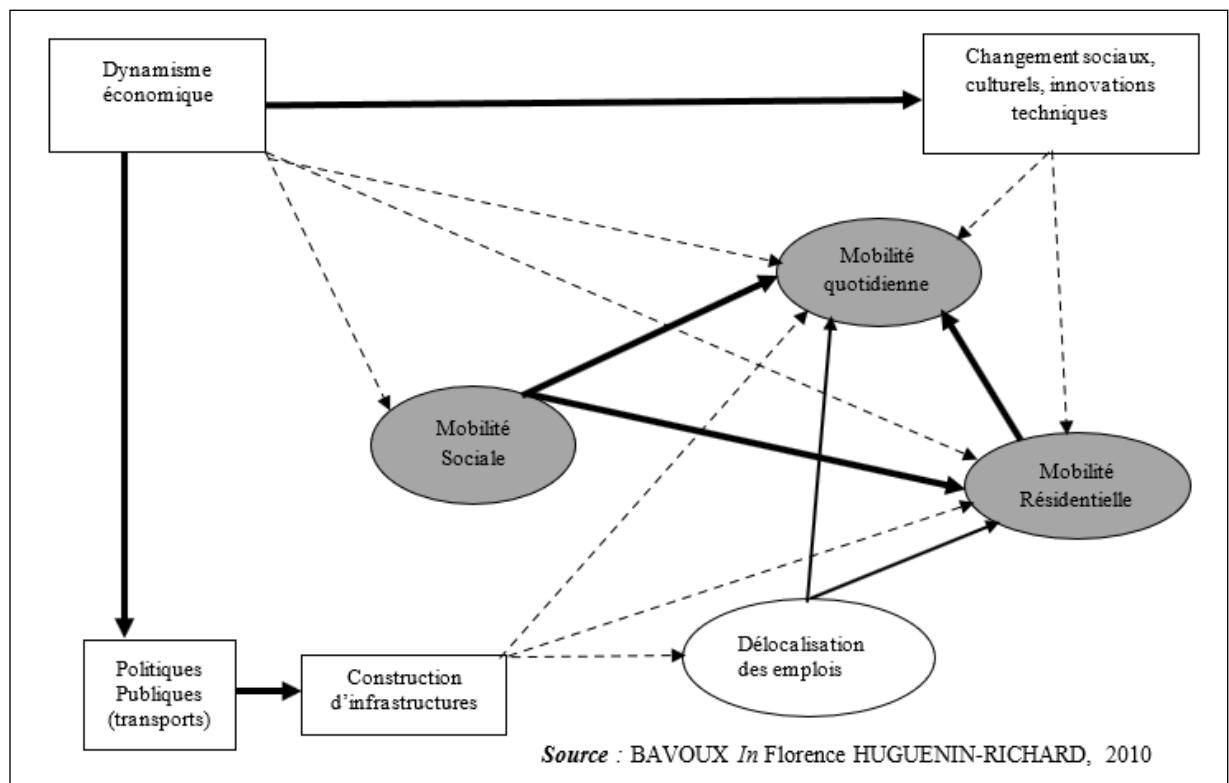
Dynamisme économique

Changement sociaux, culturels, innovations techniques

Mobilité quotidienne

Mobilité Sociale

Mobilité Résidentielle

Délocalisation des emplois

Politiques Publiques (transports)

Construction d'infrastructures

*Source* : BAVOUX *In* Florence HUGUENIN-RICHARD, 2010